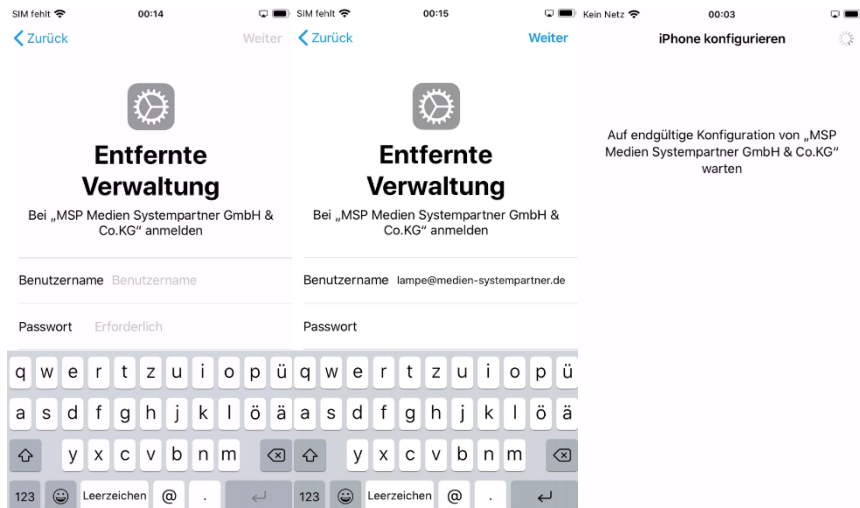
SIM fehlt 00:14
Zurück Weiter

Entfernte Verwaltung

Bei „MSP Medien Systempartner GmbH & Co.KG“ anmelden

Benutzername Benutzername

Passwort Erforderlich

q w e r t z u i o p ü
a s d f g h j k l ö ä
y x c v b n m
123 Leerzeichen @ .

SIM fehlt 00:15
Zurück Weiter

Entfernte Verwaltung

Bei „MSP Medien Systempartner GmbH & Co.KG“ anmelden

Benutzername lampe@medien-systempartner.de

Passwort

q w e r t z u i o p ü
a s d f g h j k l ö ä
y x c v b n m
123 Leerzeichen @ .

Kein Netz 00:03
iPhone konfigurieren

Auf endgültige Konfiguration von „MSP Medien Systempartner GmbH & Co.KG“ warten